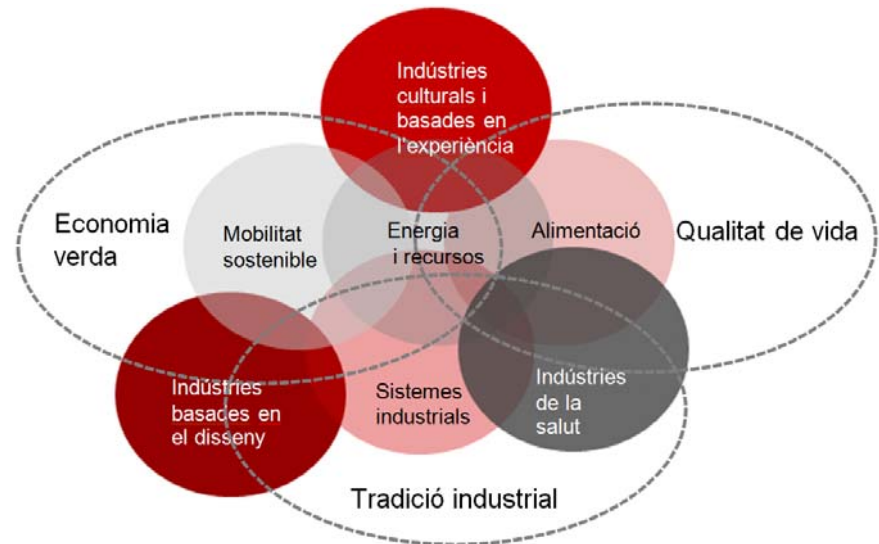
Indústries culturals i basades en l'experiència

Economia verda

Mobilitat sostenible

Energia i recursos

Alimentació

Qualitat de vida

Indústries basades en el disseny

Sistemes industrials

Indústries de la salut

Tradició industrial